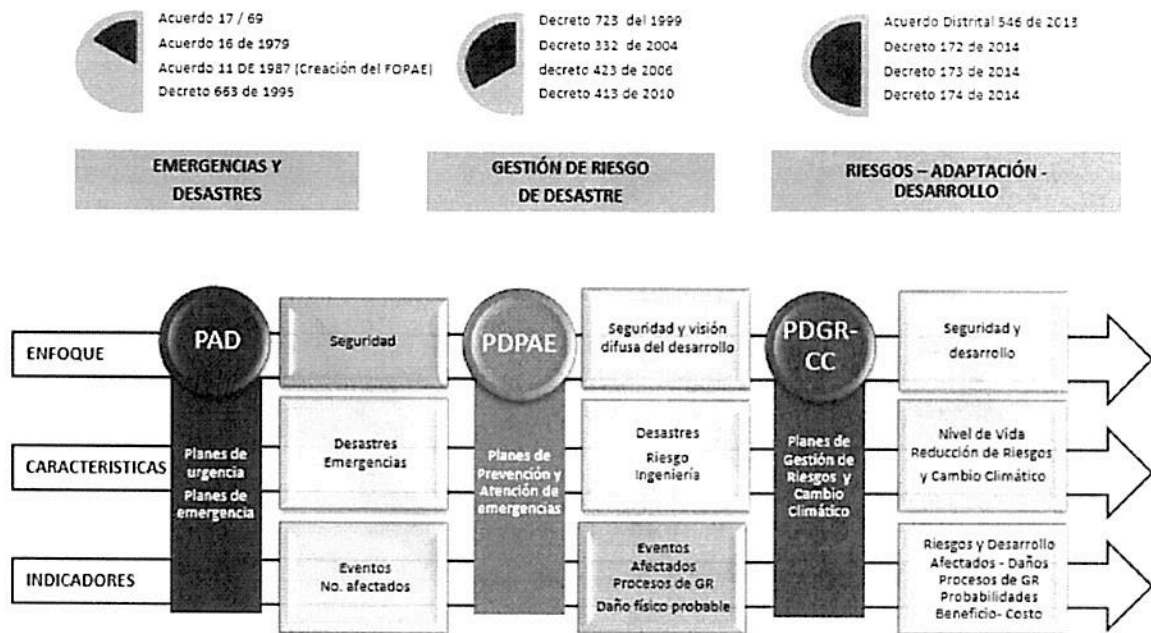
Acuerdo 17 / 69
Acuerdo 16 de 1979
Acuerdo 11 DE 1987 (Creación del FOPAE)
Decreto 663 de 1995

Decreto 723 del 1999
Decreto 332 de 2004
decreto 423 de 2006
Decreto 413 de 2010

Acuerdo Distrital 546 de 2013
Decreto 172 de 2014
Decreto 173 de 2014
Decreto 174 de 2014

EMERGENCIAS Y DESASTRES

GESTIÓN DE RIESGO DE DESASTRE

RIESGOS – ADAPTACIÓN - DESARROLLO

PAD

PDPAE

PDGR-CC

ENFOQUE

Seguridad

Seguridad y visión difusa del desarrollo

Seguridad y desarrollo

CARACTERISTICAS

Planes de urgencia
Planes de emergencia

Desastres
Emergencias

Planes de Prevención y Atención de emergencias

Desastres
Riesgo
Ingeniería

Planes de Gestión de Riesgos y Cambio Climático

Nivel de Vida
Reducción de Riesgos y Cambio Climático

INDICADORES

Eventos
No. afectados

Eventos
Afectados
Procesos de GR
Daño físico probable

Riesgos y Desarrollo
Afectados - Daños
Procesos de GR
Probabilidades
Beneficio- Costo